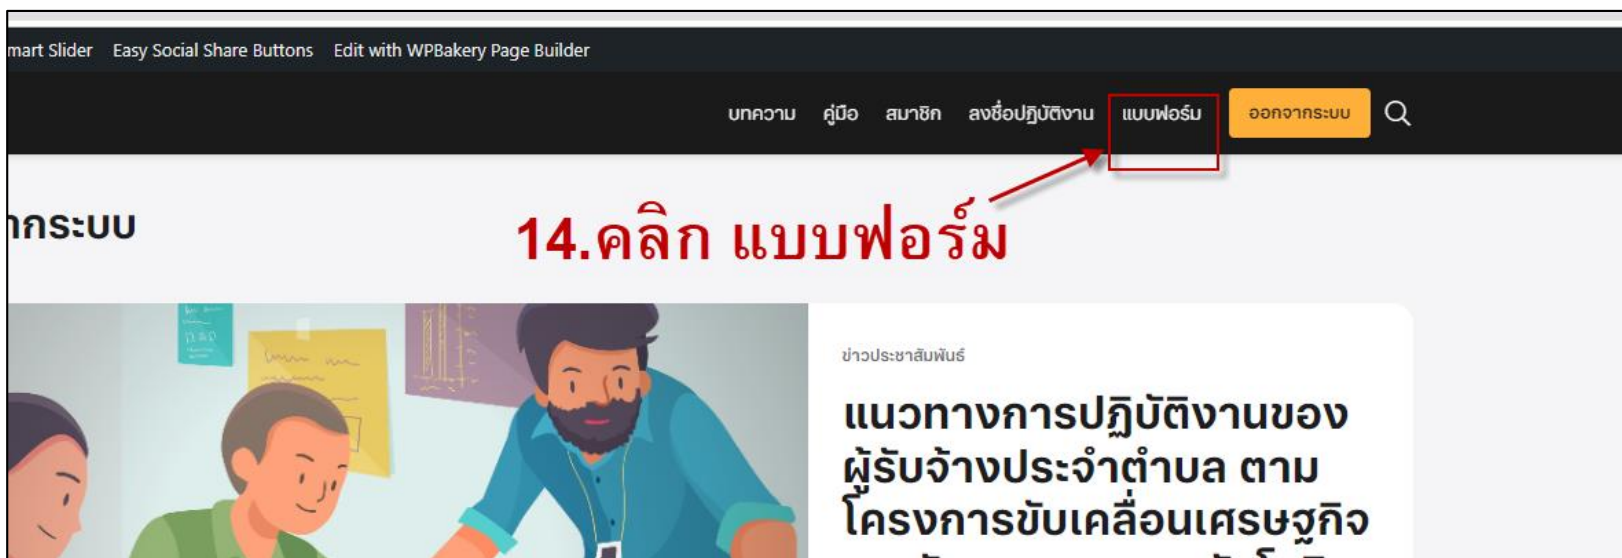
mart Slider Easy Social Share Buttons Edit with WPBakery Page Builder

บทความ คู่มือ สมาชิก ลงชื่อปฏิบัติงาน แบบฟอร์ม ออกจากระบบ

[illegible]กระบบ

14.คลิก แบบฟอร์ม

ข่าวประชาสัมพันธ์

แนวทางการปฏิบัติงานของผู้รับจ้างประจำตำบล ตามโครงการขับเคลื่อนเศรษฐกิจ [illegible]